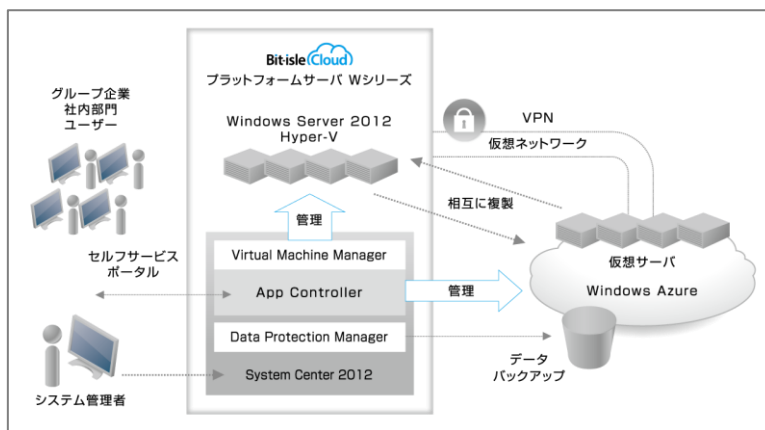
Bit-isle Cloud
プラットフォームサーバ Wシリーズ

グループ企業
社内部門
ユーザー

Windows Server 2012
Hyper-V

VPN
仮想ネットワーク

相互に複製

管理

セルフサービス
ポータル

Virtual Machine Manager

App Controller

管理

仮想サーバ

Windows Azure

Data Protection Manager

System Center 2012

データ
バックアップ

システム管理者